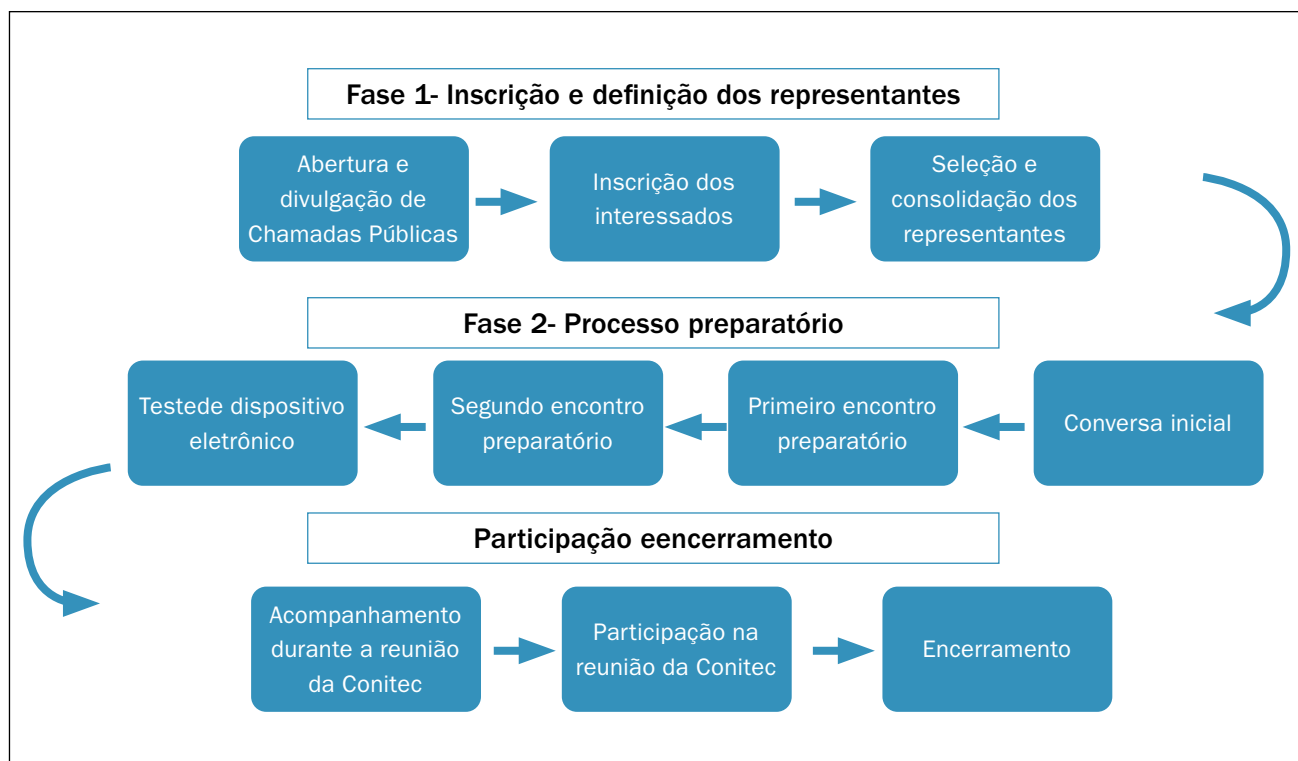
Fase 1- Inscrição e definição dos representantes

Abertura e divulgação de Chamadas Públicas

Inscrição dos interessados

Seleção e consolidação dos representantes

Fase 2- Processo preparatório

Conversa inicial

Primeiro encontro preparatório

Segundo encontro preparatório

Testede dispositivo eletrônico

Participação eencerramento

Acompanhamento durante a reunião da Conitec

Participação na reunião da Conitec

Encerramento